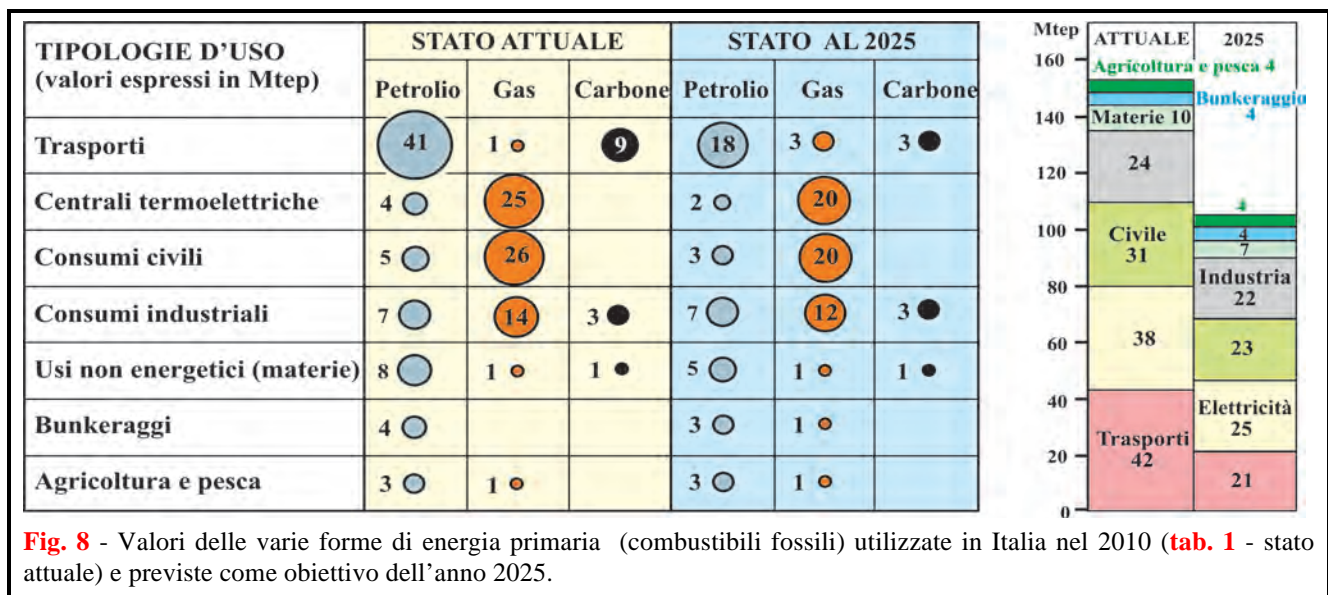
| TIPOLOGIE D'USO (valori espressi in Mtep) | STATO ATTUALE Petrolio | STATO ATTUALE Gas | STATO ATTUALE Carbone | STATO AL 2025 Petrolio | STATO AL 2025 Gas | STATO AL 2025 Carbone |
|---|---|---|---|---|---|---|
| Trasporti | 41 | 1 | 9 | 18 | 3 | 3 |
| Centrali termoelettriche | 4 | 25 | | 2 | 20 | |
| Consumi civili | 5 | 26 | | 3 | 20 | |
| Consumi industriali | 7 | 14 | 3 | 7 | 12 | 3 |
| Usi non energetici (materie) | 8 | 1 | 1 | 5 | 1 | 1 |
| Bunkeraggi | 4 | | | 3 | 1 | |
| Agricoltura e pesca | 3 | 1 | | 3 | 1 | |

Mtep
ATTUALE
2025
160
140
120
100
80
60
40
20
0
Agricoltura e pesca 4
Bunkeraggio 4
Materie 10
24
Civile 31
38
Trasporti 42
4
4
7
Industria 22
23
Elettricità 25
21

Fig. 8 - Valori delle varie forme di energia primaria (combustibili fossili) utilizzate in Italia nel 2010 (tab. 1 - stato attuale) e previste come obiettivo dell'anno 2025.